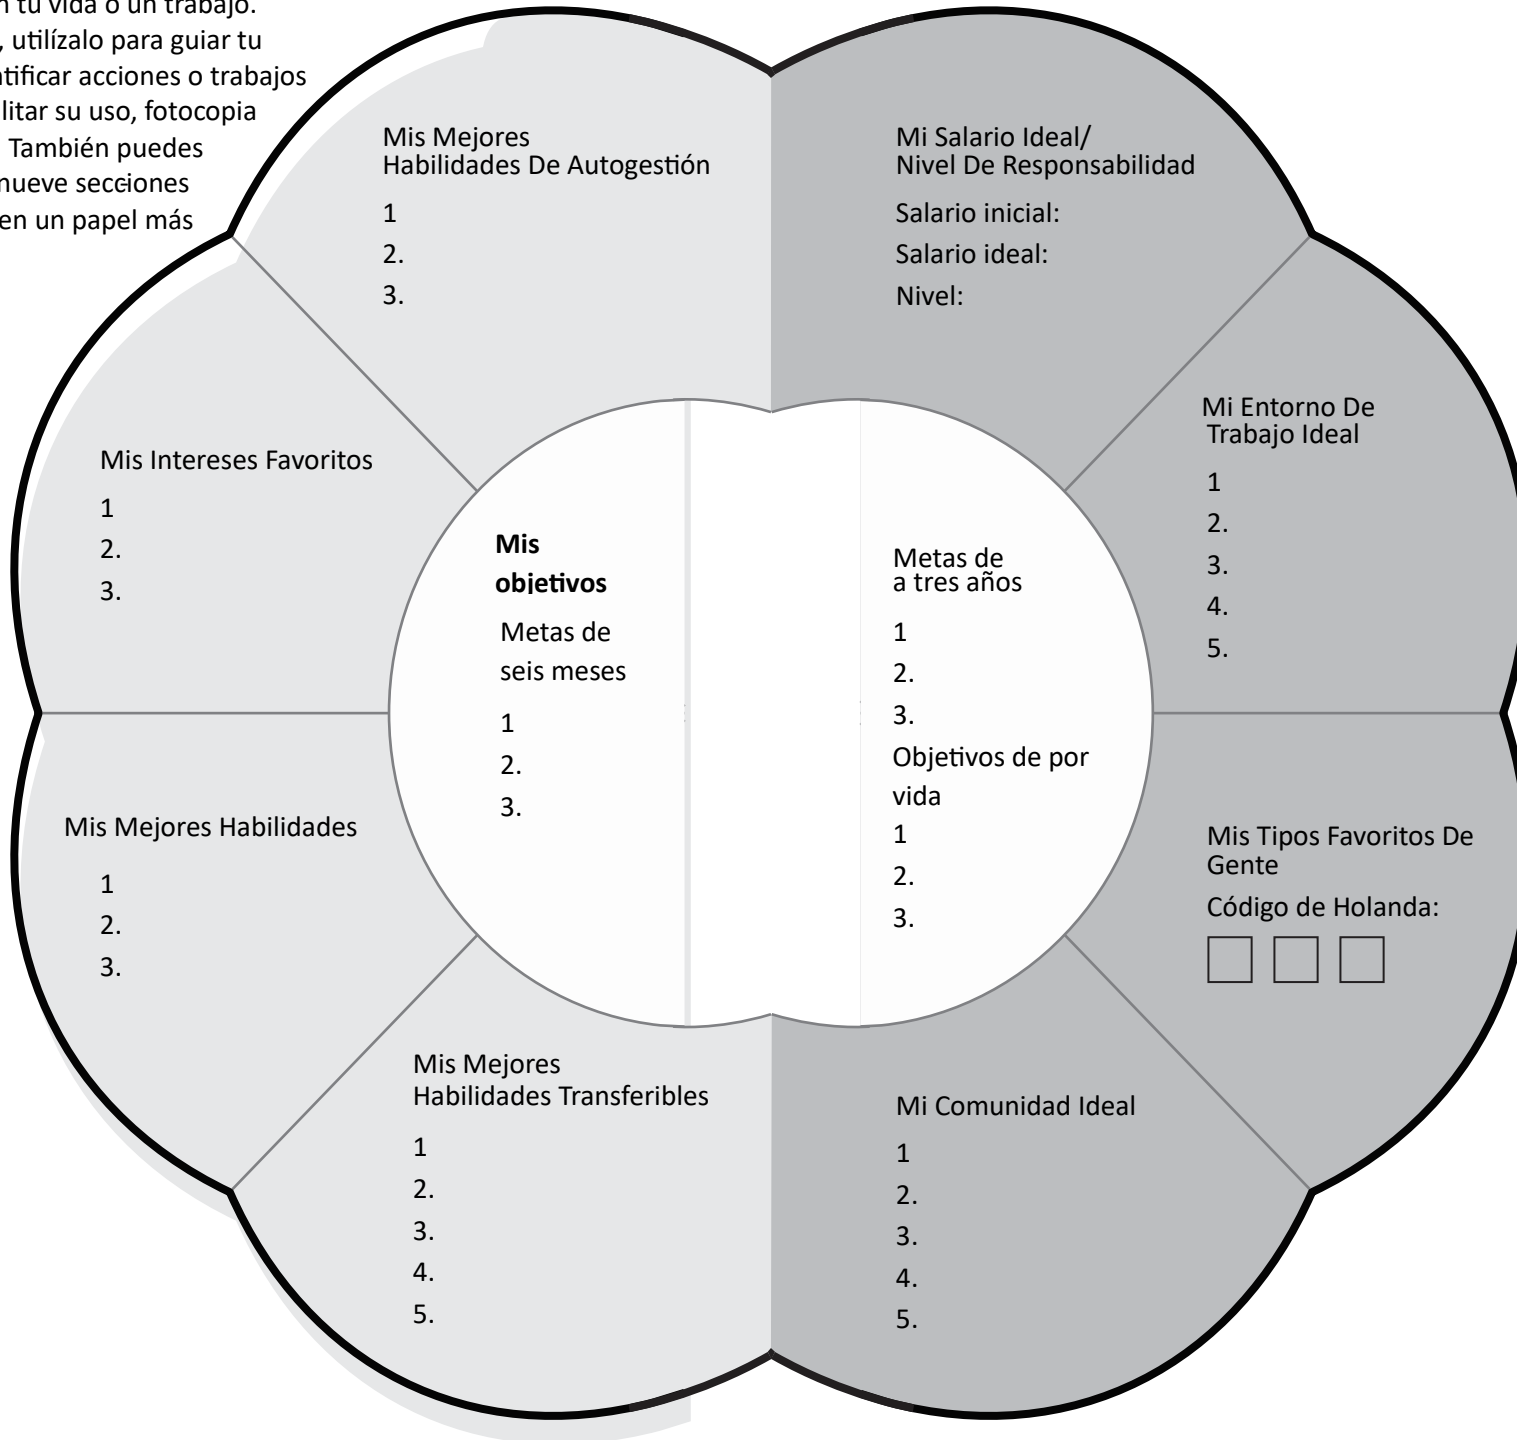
n tu vida o un trabajo.
, utilízalo para guiar tu
ntificar acciones o trabajos
litar su uso, fotocopia
También puedes
nueve secciones
en un papel más

Mis Mejores
Habilidades De Autogestión
1
2.
3.

Mi Salario Ideal/
Nivel De Responsabilidad
Salario inicial:
Salario ideal:
Nivel:

Mi Entorno De
Trabajo Ideal
1
2.
3.
4.
5.

Mis Intereses Favoritos
1
2.
3.

**Mis objetivos**
Metas de seis meses
1
2.
3.

Metas de
a tres años
1
2.
3.
Objetivos de por vida
1
2.
3.

Mis Mejores Habilidades
1
2.
3.

Mis Tipos Favoritos De Gente
Código de Holanda:

Mis Mejores
Habilidades Transferibles
1
2.
3.
4.
5.

Mi Comunidad Ideal
1
2.
3.
4.
5.